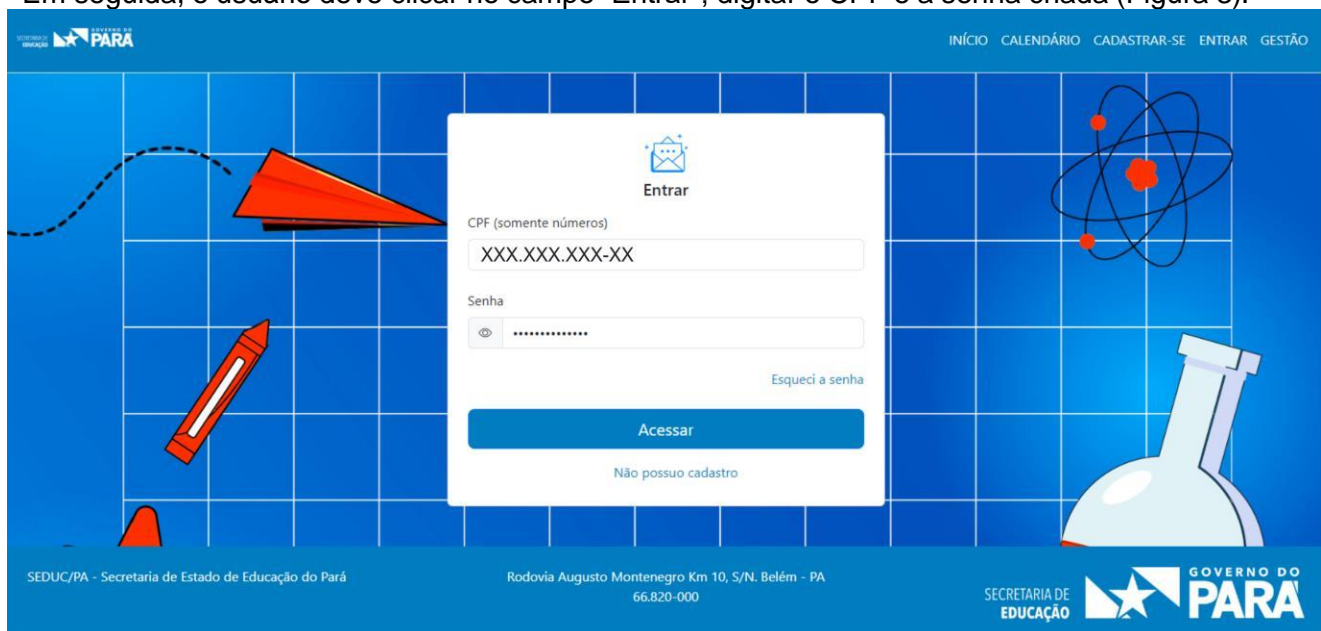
Em seguida, o usuário deve clicar no campo "Entrar", digitar o CPF e a senha criada (Figura 3).

SECRETARIA DE EDUCAÇÃO GOVERNO DO PARÁ

INÍCIO CALENDÁRIO CADASTRAR-SE ENTRAR GESTÃO

Entrar

CPF (somente números)

XXX.XXX.XXX-XX

Senha

••••••••••••••

Esqueci a senha

Acessar

Não possuo cadastro

SEDUC/PA - Secretaria de Estado de Educação do Pará

Rodovia Augusto Montenegro Km 10, S/N. Belém - PA 66.820-000

SECRETARIA DE EDUCAÇÃO GOVERNO DO PARÁ